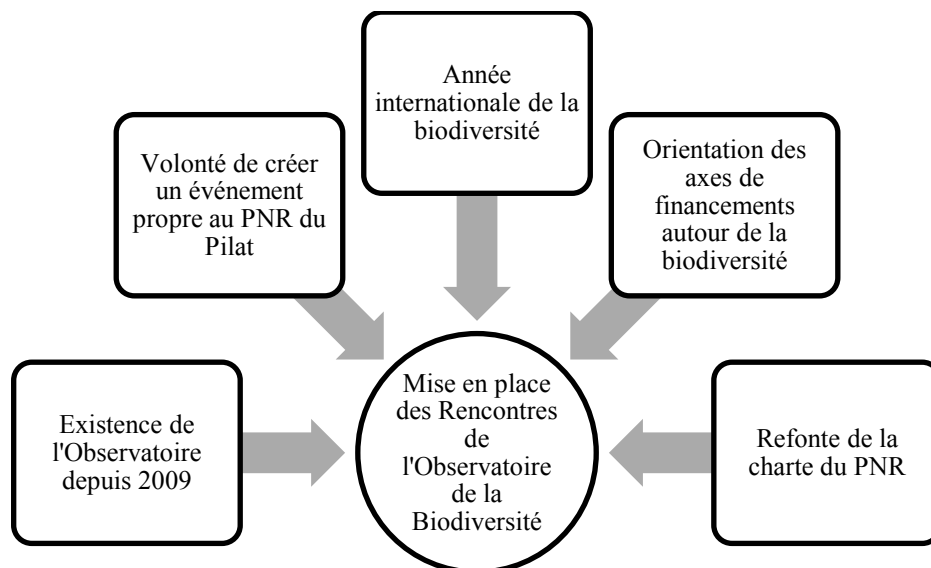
Année internationale de la biodiversité

Volonté de créer un événement propre au PNR du Pilat

Orientation des axes de financements autour de la biodiversité

Existence de l'Observatoire depuis 2009

Mise en place des Rencontres de l'Observatoire de la Biodiversité

Refonte de la charte du PNR